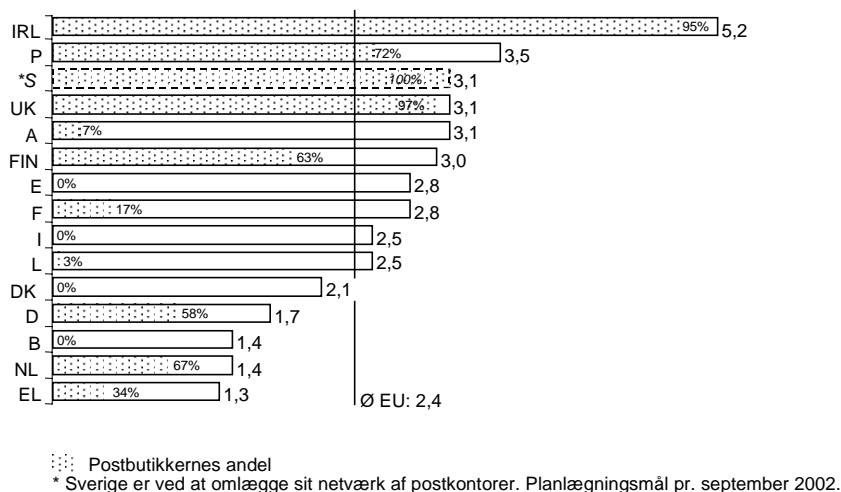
IRL 95% 5,2
P 72% 3,5
*S 100% 3,1
UK 97% 3,1
A 7% 3,1
FIN 63% 3,0
E 0% 2,8
F 17% 2,8
I 0% 2,5
L 3% 2,5
DK 0% 2,1
D 58% 1,7
B 0% 1,4
NL 67% 1,4
EL 34% 1,3

Ø EU: 2,4

Postbutikkernes andel
* Sverige er ved at omlægge sit netværk af postkontorer. Planlægningsmål pr. september 2002.